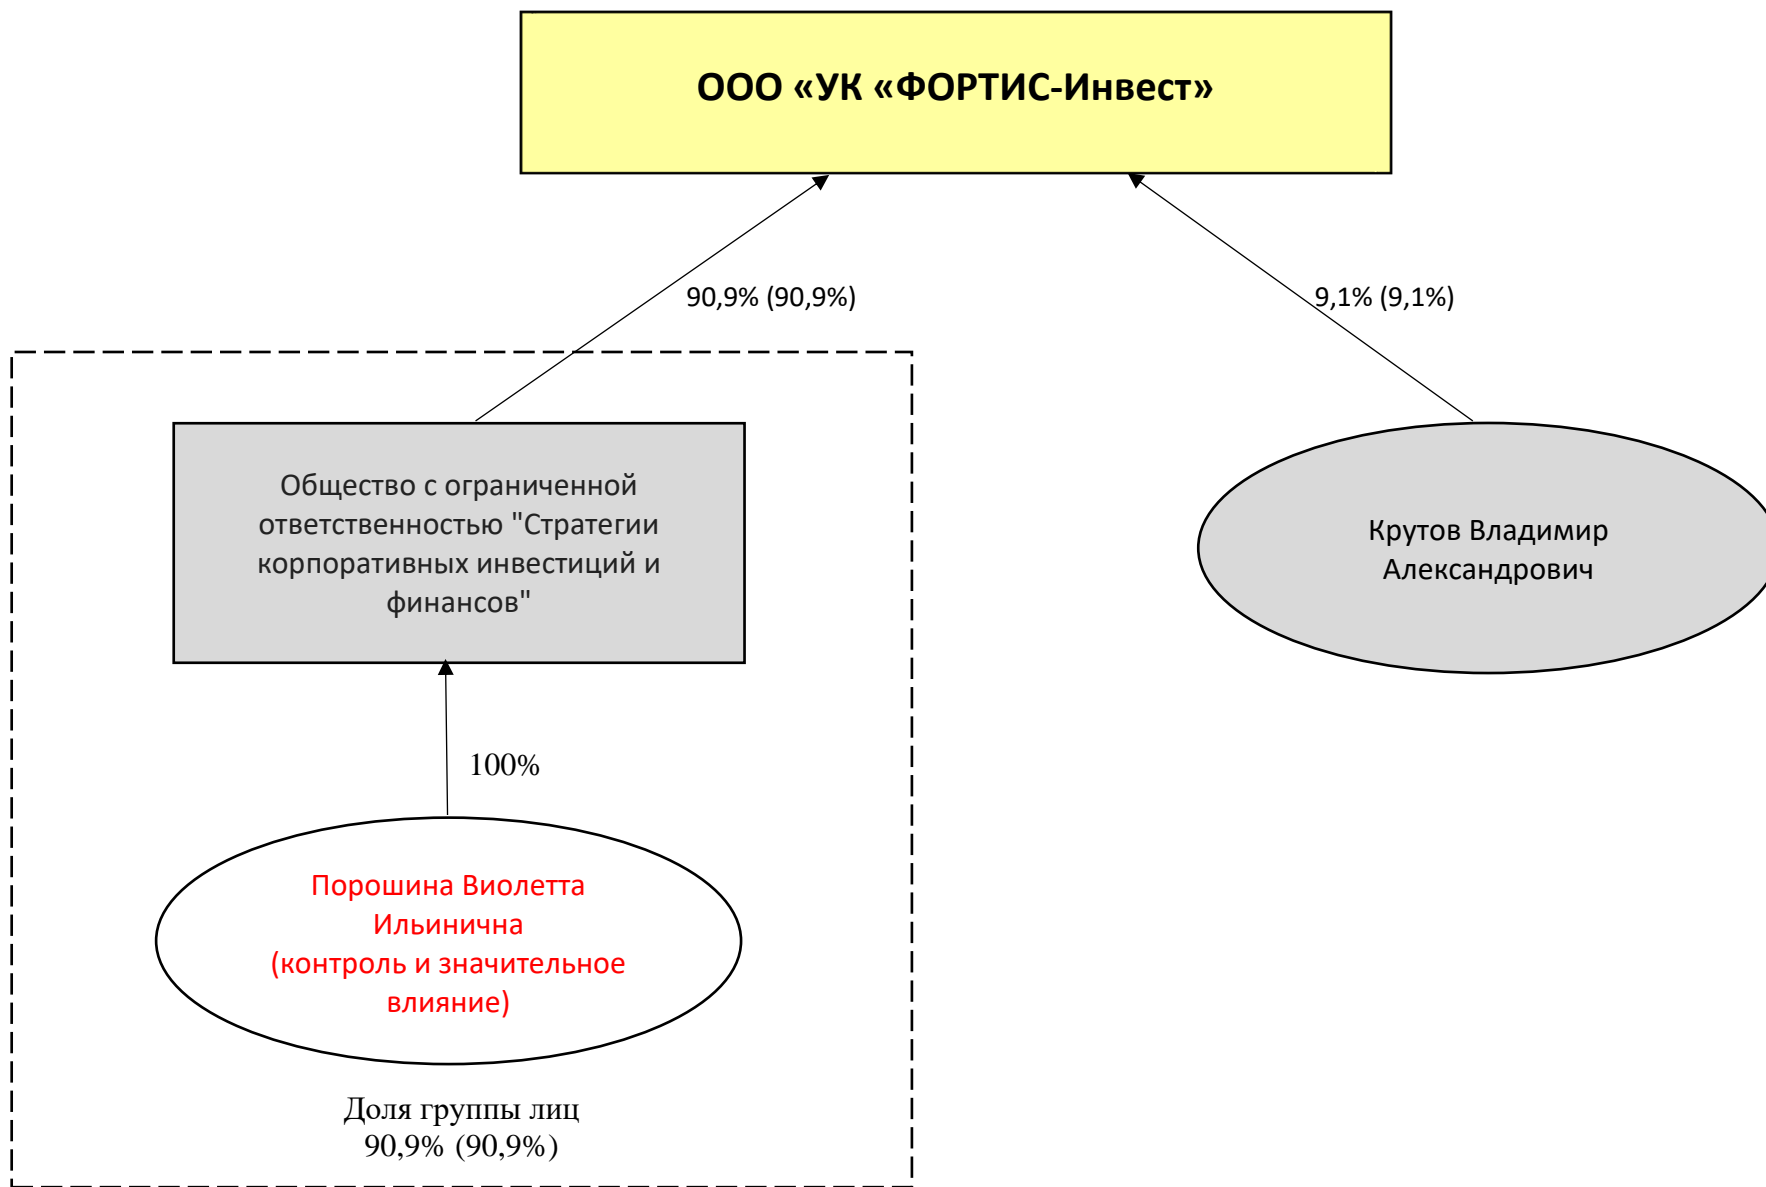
ООО «УК «ФОРТИС-Инвест»

90,9% (90,9%)

9,1% (9,1%)

Общество с ограниченной ответственностью "Стратегии корпоративных инвестиций и финансов"

Крутов Владимир Александрович

100%

Порошина Виолетта Ильинична (контроль и значительное влияние)

Доля группы лиц
90,9% (90,9%)